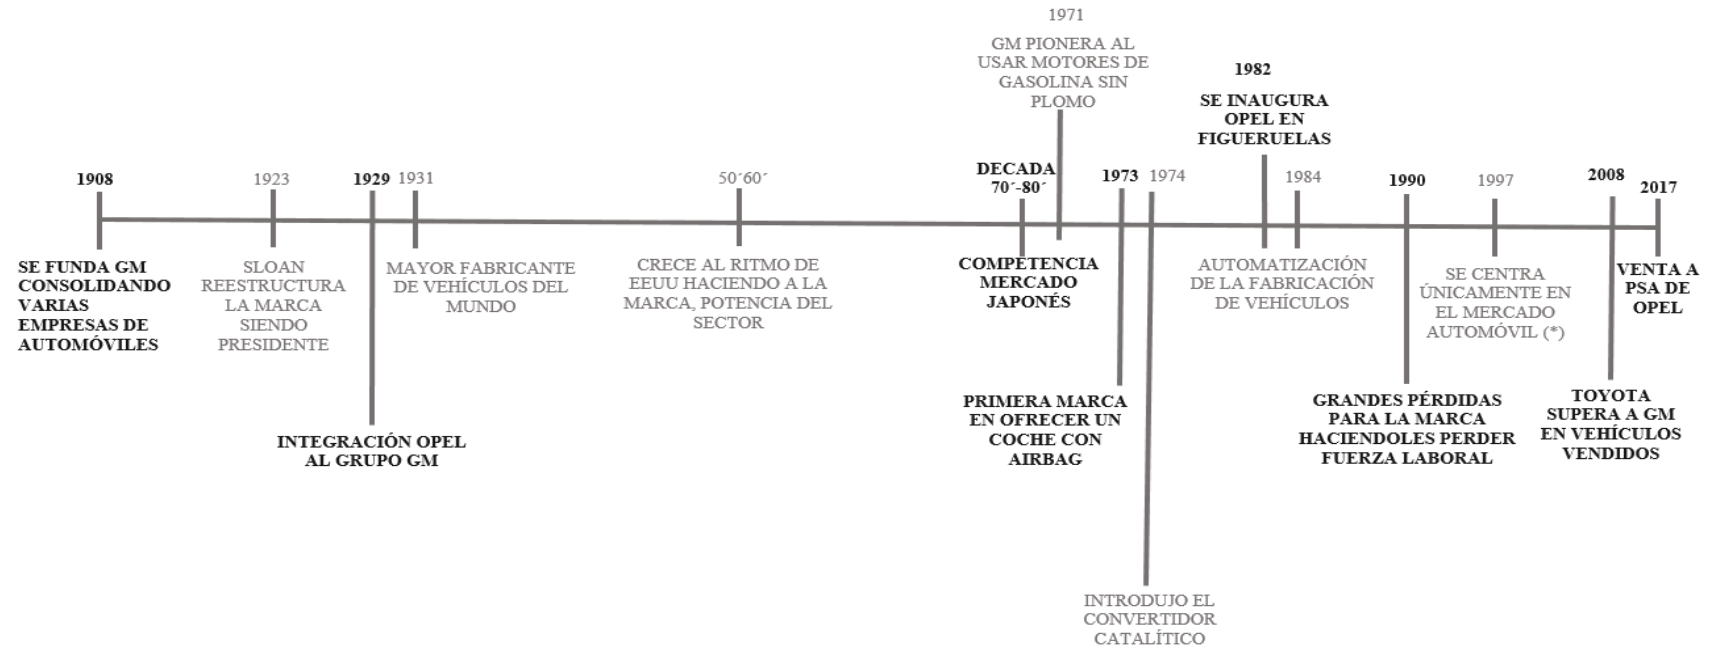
1908

SE FUNDA GM CONSOLIDANDO VARIAS EMPRESAS DE AUTOMÓVILES

1923

SLOAN REESTRUCTURA LA MARCA SIENDO PRESIDENTE

1929

INTEGRACIÓN OPEL AL GRUPO GM

1931

MAYOR FABRICANTE DE VEHÍCULOS DEL MUNDO

50´60´

CRECE AL RITMO DE EEUU HACIENDO A LA MARCA, POTENCIA DEL SECTOR

DECADA 70´-80´

COMPETENCIA MERCADO JAPONÉS

1971

GM PIONERA AL USAR MOTORES DE GASOLINA SIN PLOMO

1973

PRIMERA MARCA EN OFRECER UN COCHE CON AIRBAG

1974

INTRODUJO EL CONVERTIDOR CATALÍTICO

1982

SE INAUGURA OPEL EN FIGUERUELAS

1984

AUTOMATIZACIÓN DE LA FABRICACIÓN DE VEHÍCULOS

1990

GRANDES PÉRDIDAS PARA LA MARCA HACIENDOLES PERDER FUERZA LABORAL

1997

SE CENTRA ÚNICAMENTE EN EL MERCADO AUTOMÓVIL (*)

2008

TOYOTA SUPERA A GM EN VEHÍCULOS VENDIDOS

2017

VENTA A PSA DE OPEL